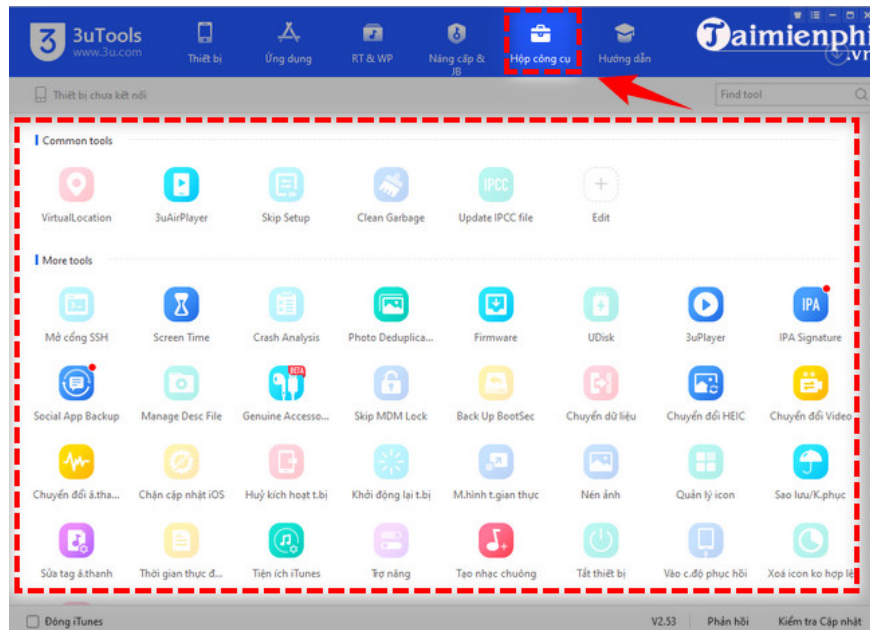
3uTools
www.3u.com

Thiết bị
Ứng dụng
RT & WP
Nâng cấp & JB
Hộp công cụ
Hướng dẫn

Taimienphi.vn

Thiết bị chưa kết nối
Find tool

Common tools

VirtualLocation
3uAirPlayer
Skip Setup
Clean Garbage
Update IPCC file
Edit

More tools

Mở cổng SSH
Screen Time
Crash Analysis
Photo Deduplica...
Firmware
UDisk
3uPlayer
IPA Signature

Social App Backup
Manage Desc File
Genuine Accesso...
Skip MDM Lock
Back Up BootSec
Chuyển dữ liệu
Chuyển đổi HEIC
Chuyển đổi Video

Chuyển đổi â.tha...
Chặn cập nhật iOS
Huỷ kích hoạt t.bị
Khởi động lại t.bị
M.hình t.gian thực
Nén ảnh
Quản lý icon
Sao lưu/K.phục

Sửa tag â.thanh
Thời gian thực đ...
Tiện ích iTunes
Trợ năng
Tạo nhạc chuông
Tắt thiết bị
Vào c.độ phục hồi
Xoá icon ko hợp lệ

Đóng iTunes
V2.53
Phản hồi
Kiểm tra Cập nhật